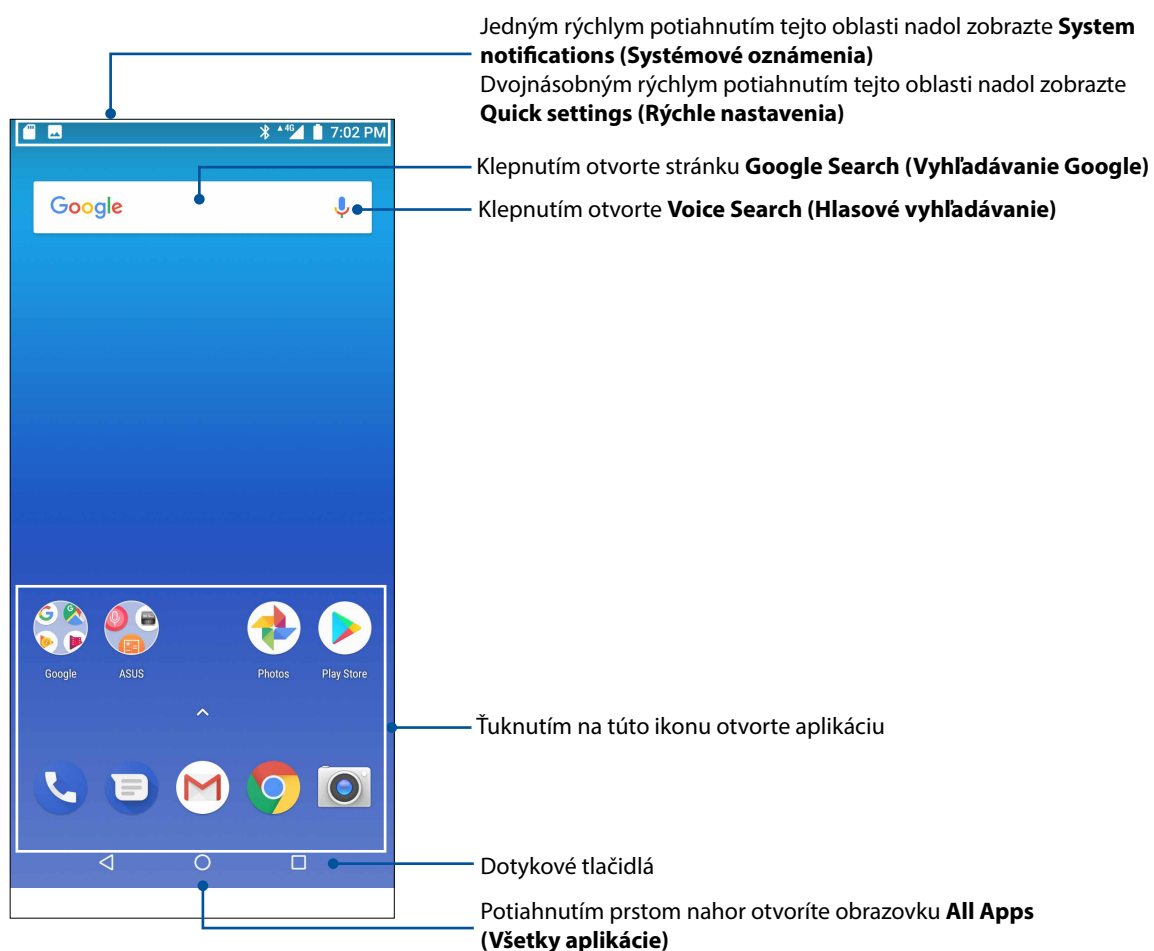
Jedným rýchlym potiahnutím tejto oblasti nadol zobrazte **System notifications (Systémové oznámenia)**
Dvojnásobným rýchlym potiahnutím tejto oblasti nadol zobrazte **Quick settings (Rýchle nastavenia)**

4G 7:02 PM

Klepnutím otvorte stránku **Google Search (Vyhľadávanie Google)**

Google

Klepnutím otvorte **Voice Search (Hlasové vyhľadávanie)**

Google ASUS Photos Play Store

Ťuknutím na túto ikonu otvorte aplikáciu

Dotykové tlačidlá

Potiahnutím prstom nahor otvoríte obrazovku **All Apps (Všetky aplikácie)**